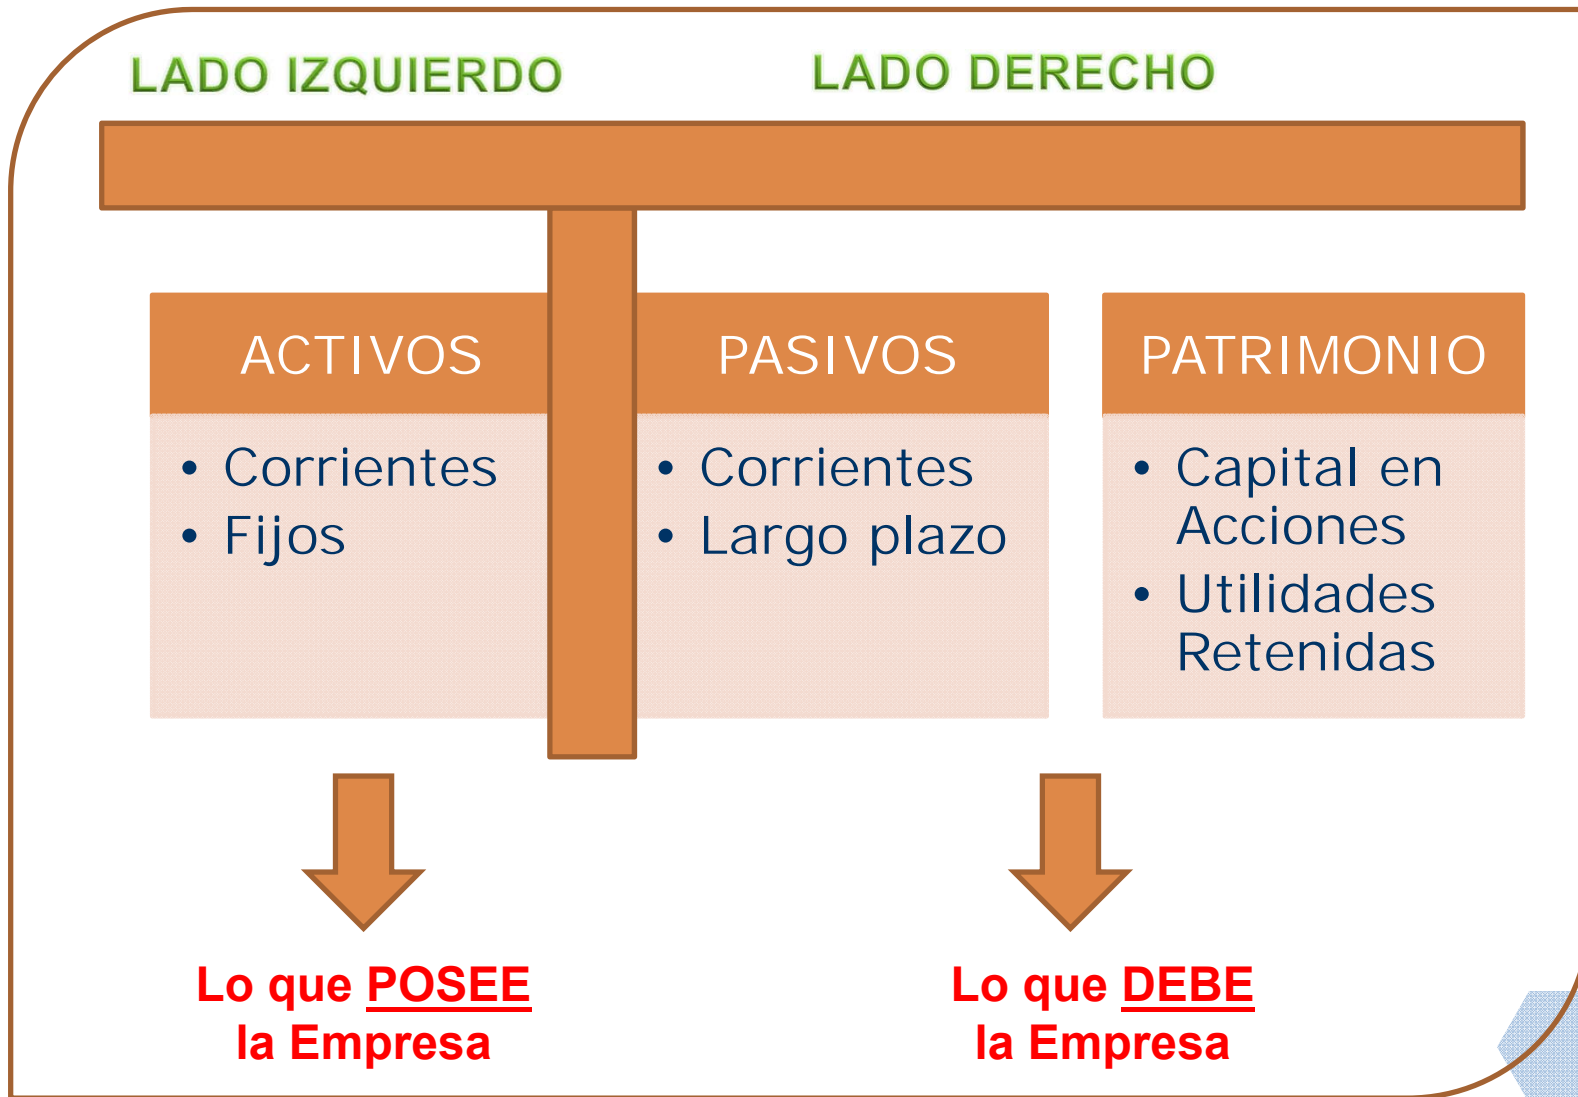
LADO IZQUIERDO

LADO DERECHO

ACTIVOS

- Corrientes
- Fijos

PASIVOS

- Corrientes
- Largo plazo

PATRIMONIO

- Capital en Acciones
- Utilidades Retenidas

Lo que POSEE la Empresa

Lo que DEBE la Empresa